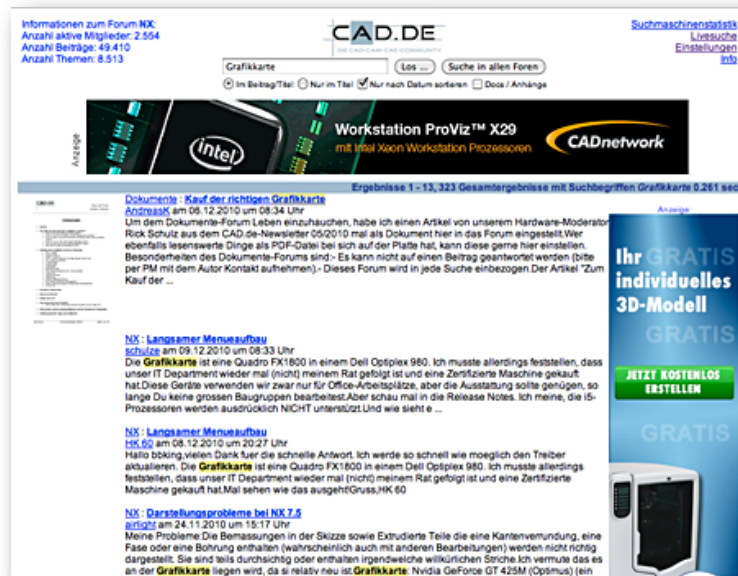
Informationen zum Forum NX:
Anzahl aktive Mitglieder: 2.554
Anzahl Beiträge: 49.410
Anzahl Themen: 8.513

CAD.DE
DIE CAD-CAM-CAE COMMUNITY

Suchmaschinenstatistik
Livesuche
Einstellungen
Info

Grafikkarte
Los ...
Suche in allen Foren
Im Beitrag/Titel
Nur im Titel
Nur nach Datum sortieren
Docs / Anhänge

Anzeige
intel
Workstation ProViz™ X29
mit Intel Xeon Workstation Prozessoren
CADnetwork

Ergebnisse 1 - 13, 323 Gesamtergebnisse mit Suchbegriffen Grafikkarte 0.261 sec

Dokumente : Kauf der richtigen Grafikkarte
AndreasK am 06.12.2010 um 08:34 Uhr
Um dem Dokumente-Forum Leben einzuhauchen, habe ich einen Artikel von unserem Hardware-Moderator Rick Schulz aus dem CAD.de-Newsletter 05/2010 mal als Dokument hier in das Forum eingestellt.Wer ebenfalls lesenswerte Dinge als PDF-Datei bei sich auf der Platte hat, kann diese gerne hier einstellen. Besonderheiten des Dokumente-Forums sind:- Es kann nicht auf einen Beitrag geantwortet werden (bitte per PM mit dem Autor Kontakt aufnehmen).- Dieses Forum wird in jede Suche einbezogen.Der Artikel "Zum Kauf der ...

Anzeige
Ihr GRATIS individuelles 3D-Modell
GRATIS
JETZT KOSTENLOS ERSTELLEN
GRATIS

NX : Langsamer Menueaufbau
schulze am 09.12.2010 um 08:33 Uhr
Die Grafikkarte ist eine Quadro FX1800 in einem Dell Optiplex 980. Ich musste allerdings feststellen, dass unser IT Department wieder mal (nicht) meinem Rat gefolgt ist und eine Zertifizierte Maschine gekauft hat.Diese Geräte verwenden wir zwar nur für Office-Arbeitsplätze, aber die Ausstattung sollte genügen, so lange Du keine grossen Baugruppen bearbeitest.Aber schau mal in die Release Notes. Ich meine, die i5-Prozessoren werden ausdrücklich NICHT unterstützt.Und wie sieht e ...

NX : Langsamer Menueaufbau
HK 60 am 08.12.2010 um 20:27 Uhr
Hallo bbking,vielen Dank fuer die schnelle Antwort. Ich werde so schnell wie moeglich den Treiber aktualieren. Die Grafikkarte ist eine Quadro FX1800 in einem Dell Optiplex 980. Ich musste allerdings feststellen, dass unser IT Department wieder mal (nicht) meinem Rat gefolgt ist und eine Zertifizierte Maschine gekauft hat.Mal sehen wie das ausgeht!Gruss,HK 60

NX : Darstellungsprobleme bei NX 7.5
airlight am 24.11.2010 um 15:17 Uhr
Meine Probleme:Die Bemassungen in der Skizze sowie Extrudierte Teile die eine Kantenverrundung, eine Fase oder eine Bohrung enthalten (wahrscheinlich auch mit anderen Bearbeitungen) werden nicht richtig dargestellt. Sie sind teils durchsichtig oder enthalten irgendwelche willkürlichen Striche.Ich vermute das es an der Grafikkarte liegen wird, da si relativ neu ist.Grafikkarte: Nvidia GeForce GT 425M (Optimus) (ein